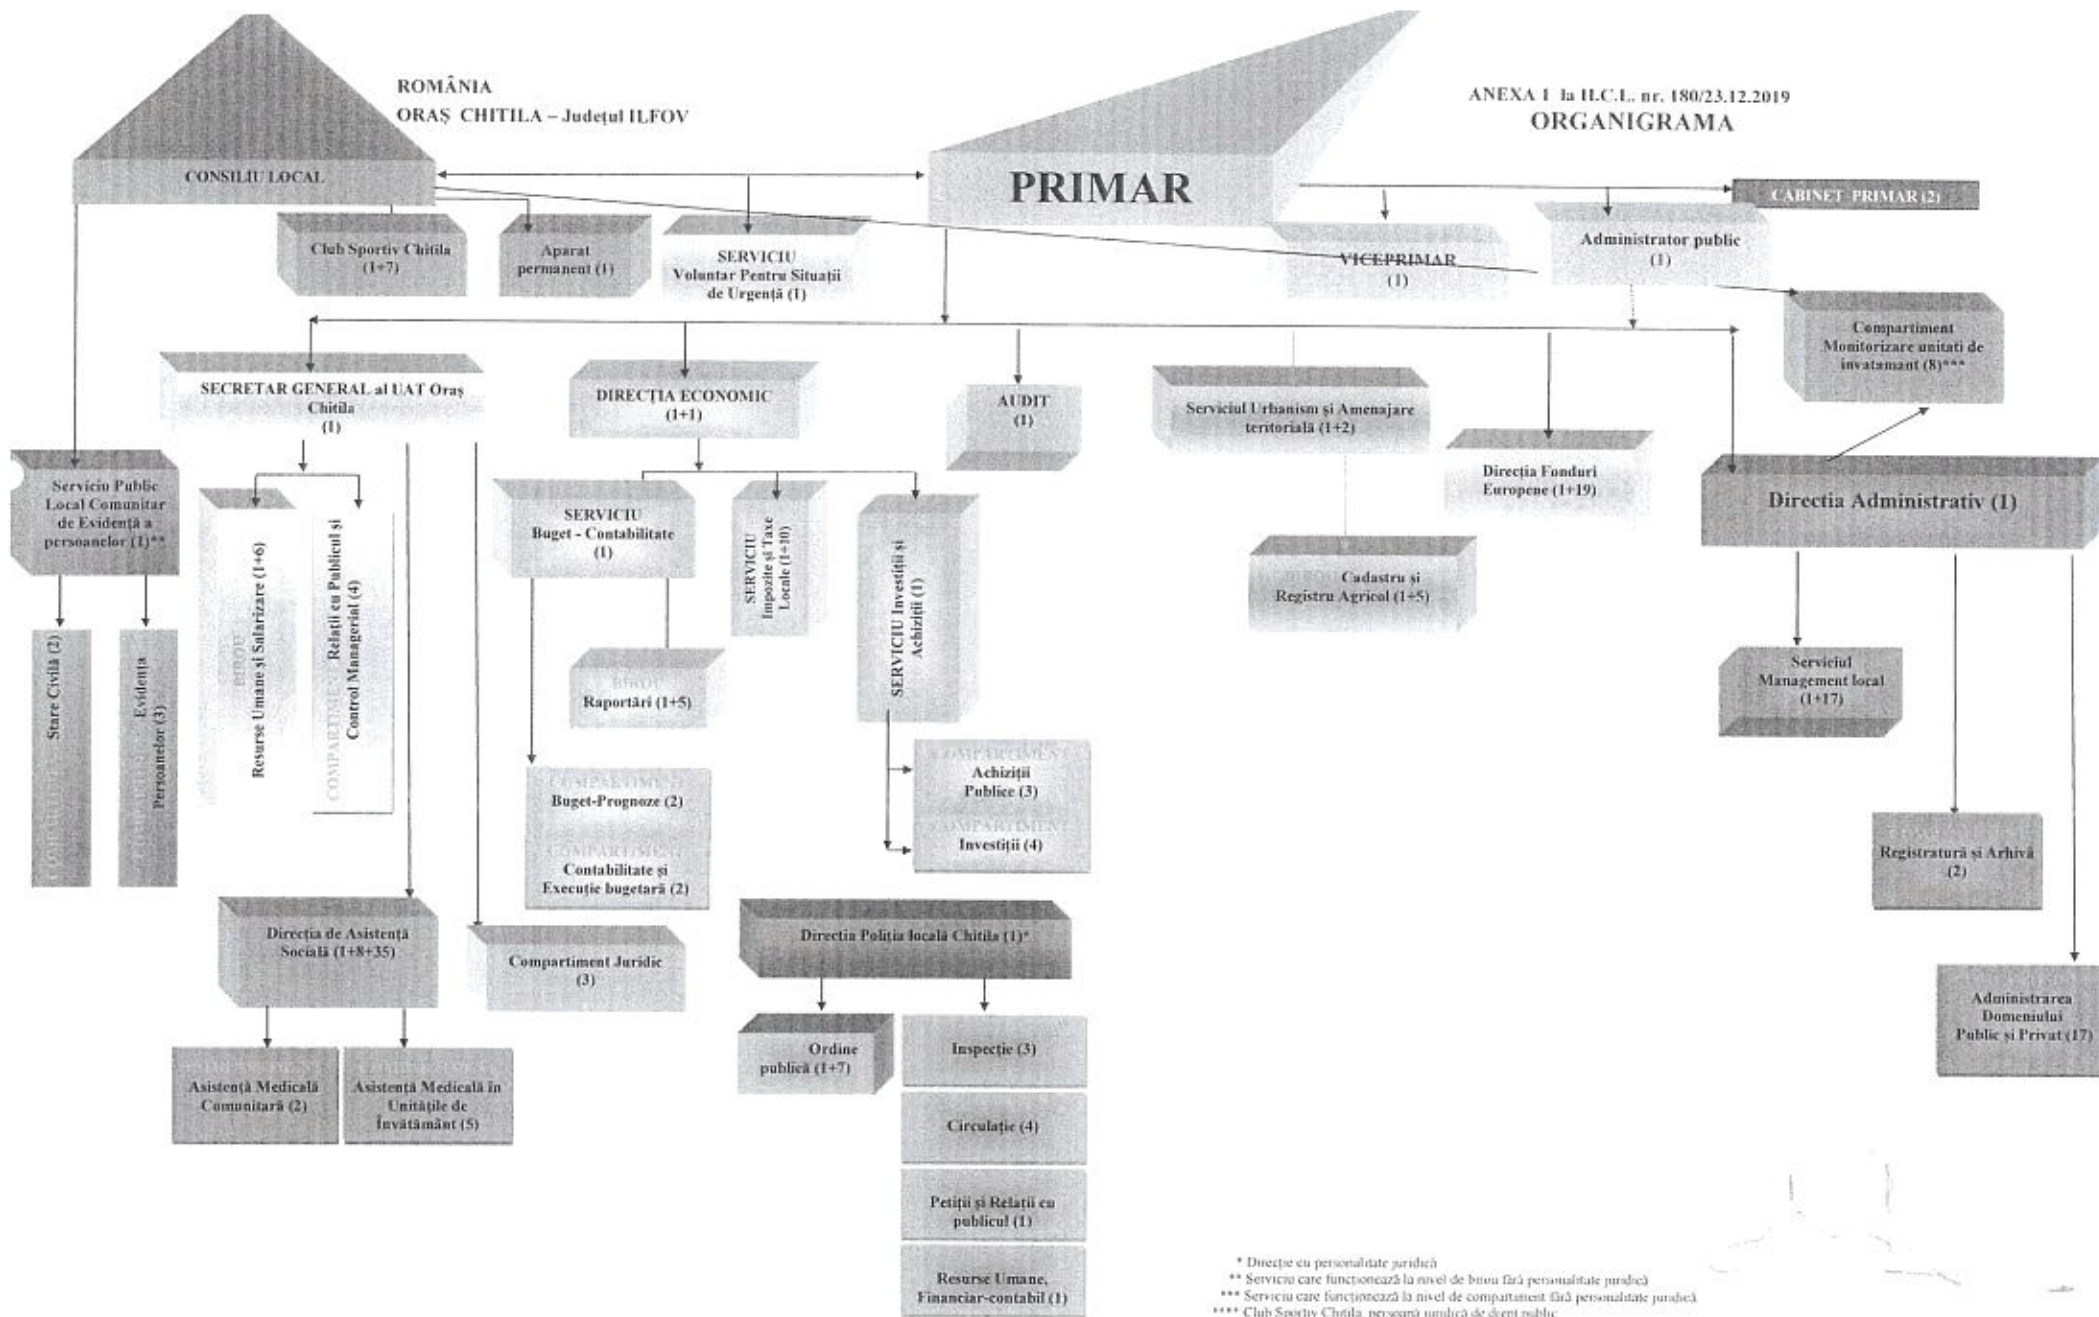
ROMÂNIA
ORAȘ CHITILA – Județul ILFOV

ANEXA 1 la H.C.L. nr. 180/23.12.2019
ORGANIGRAMA

CONSILIU LOCAL

PRIMAR

CABINET PRIMAR (2)

Club Sportiv Chitila (1+7)

Aparat permanent (1)

SERVICIU Voluntar Pentru Situații de Urgență (1)

VICEPRIMAR (1)

Administrator public (1)

Compartiment Monitorizare unitati de invatamant (8)***

SECRETAR GENERAL al UAT Oraș Chitila (1)

DIRECȚIA ECONOMIC (1+1)

AUDIT (1)

Serviciul Urbanism și Amenajare teritorială (1+2)

Direcția Fonduri Europene (1+19)

Directia Administrativ (1)

Serviciu Public Local Comunitar de Evidență a persoanelor (1)**

BIROU Resurse Umane și Salarizare (1+6)

COMPARTIMENT Relații cu Publicul și Control Managerial (4)

SERVICIU Buget - Contabilitate (1)

SERVICIU Impozite și Taxe Locale (1+10)

SERVICIU Investiții și Achiziții (1)

BIROU Cadastru și Registru Agricol (1+5)

COMPARTIMENT Stare Civilă (2)

COMPARTIMENT Evidența Persoanelor (3)

BIROU Raportări (1+5)

Serviciul Management local (1+17)

COMPARTIMENT Buget-Prognoze (2)

COMPARTIMENT Contabilitate și Execuție bugetară (2)

COMPARTIMENT Achiziții Publice (3)

COMPARTIMENT Investiții (4)

COMPARTIMENT Registratură și Arhivă (2)

Direcția de Asistență Socială (1+8+35)

Compartiment Juridic (3)

Direcția Poliția locală Chitila (1)*

Administrarea Domeniului Public și Privat (17)

COMPARTIMENT Asistență Medicală Comunitară (2)

COMPARTIMENT Asistență Medicală în Unitățile de Învățământ (5)

Ordine publică (1+7)

Inspecție (3)

Circulație (4)

Petiții și Relații cu publicul (1)

Resurse Umane, Financiar-contabil (1)

* Direcție cu personalitate juridică
** Serviciu care funcționează la nivel de birou fără personalitate juridică
*** Serviciu care funcționează la nivel de compartiment fără personalitate juridică
**** Club Sportiv Chitila, persoană juridică de drept public